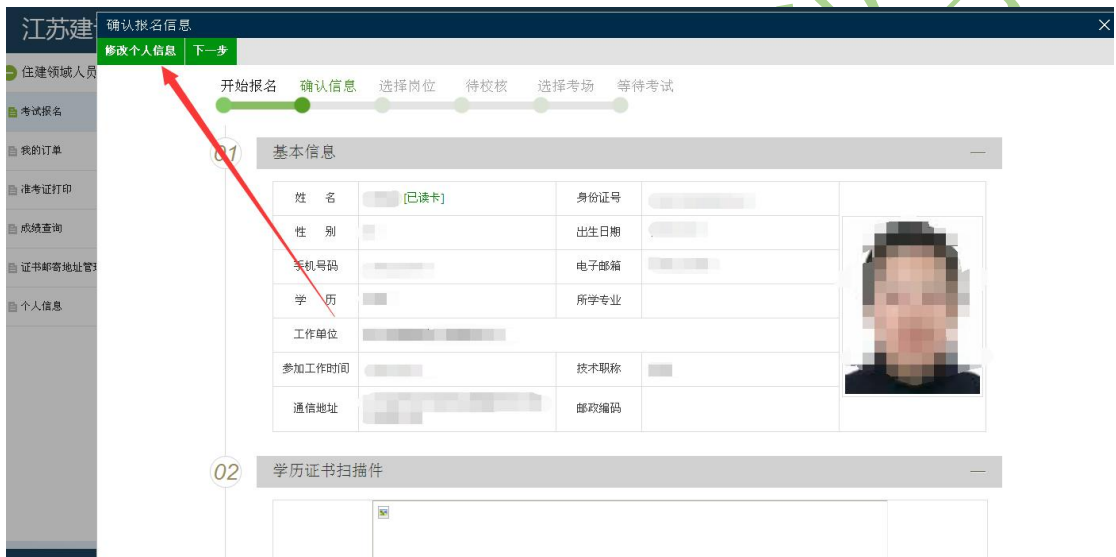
江苏建

住建领域人员

考试报名

我的订单

准考证打印

成绩查询

证书邮寄地址管

个人信息

确认报名信息

×

修改个人信息 下一步

开始报名 确认信息 选择岗位 待校核 选择考场 等待考试

01 基本信息 —

| 姓　名 | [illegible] [已读卡] | 身份证号 | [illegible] |
|---|---|---|---|
| 性　别 | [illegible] | 出生日期 | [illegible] |
| 手机号码 | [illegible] | 电子邮箱 | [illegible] |
| 学　历 | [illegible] | 所学专业 | |
| 工作单位 | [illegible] | | |
| 参加工作时间 | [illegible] | 技术职称 | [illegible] |
| 通信地址 | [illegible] | 邮政编码 | |

02 学历证书扫描件 —